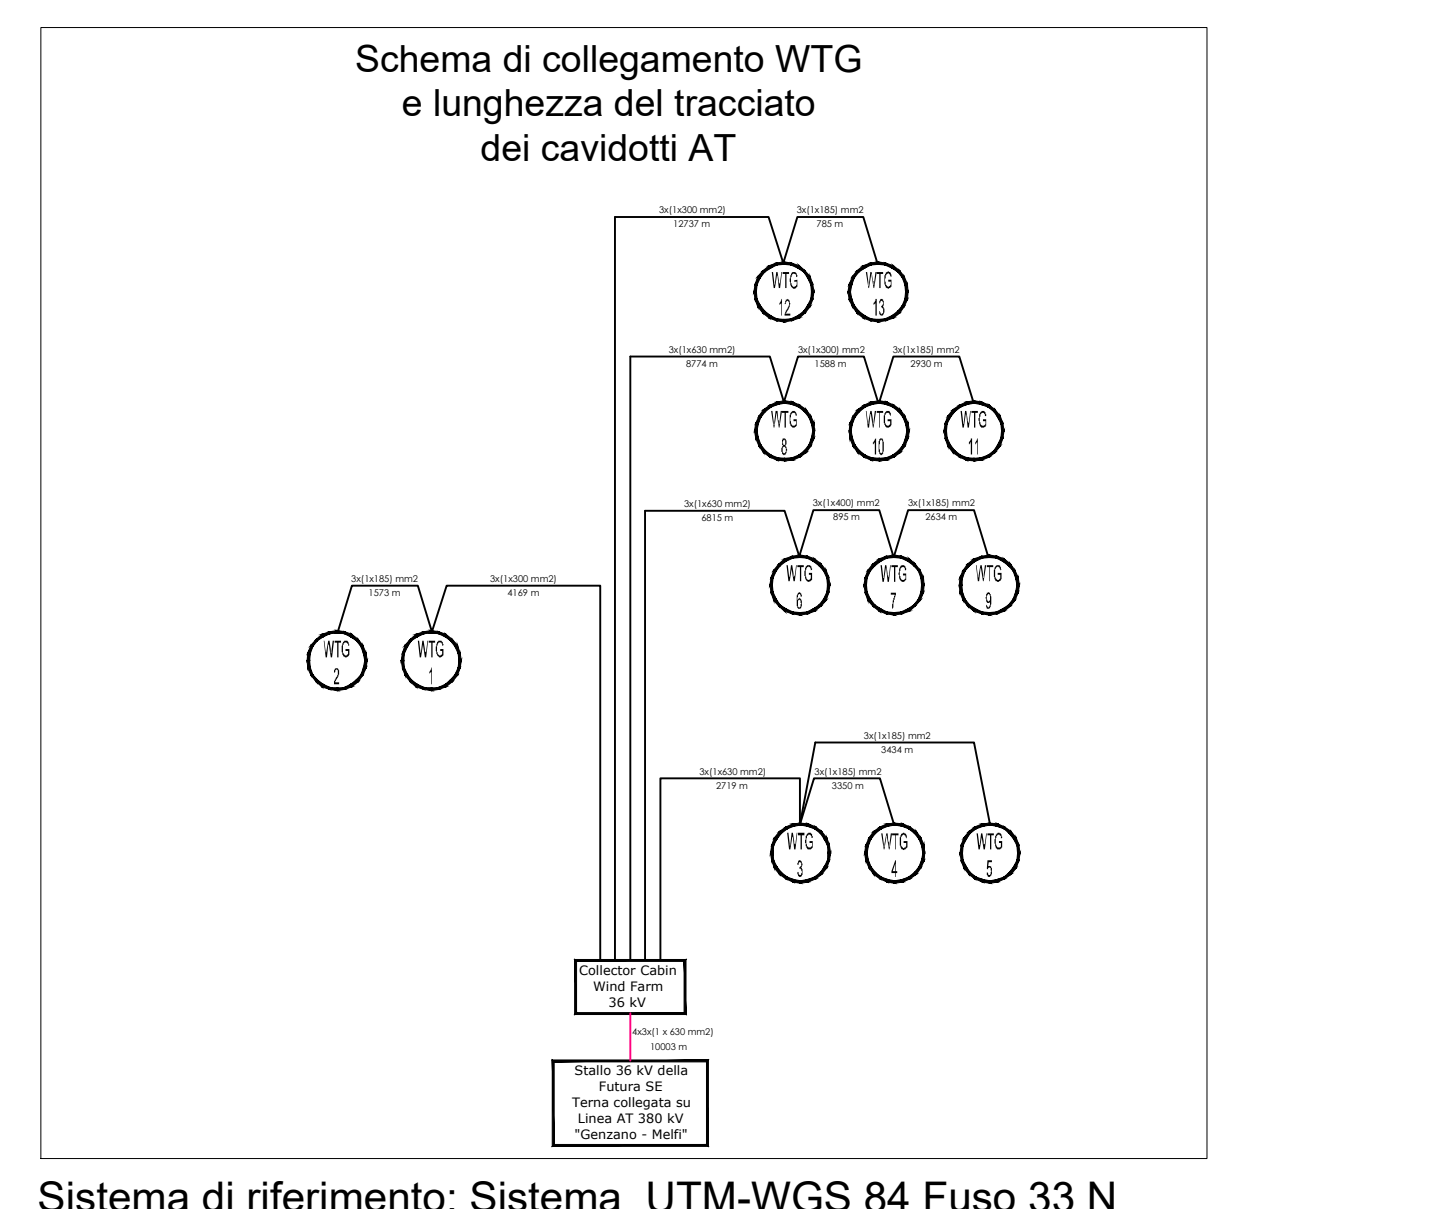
Schema di collegamento WTG
e lunghezza del tracciato
dei cavidotti AT

3x(1x300 mm2)
12737 m

3x(1x185) mm2
785 m

WTG 12

WTG 13

3x(1x630 mm2)
8774 m

3x(1x300) mm2
1588 m

3x(1x185) mm2
2930 m

WTG 8

WTG 10

WTG 11

3x(1x630 mm2)
6815 m

3x(1x400) mm2
895 m

3x(1x185) mm2
2634 m

WTG 6

WTG 7

WTG 9

3x(1x185) mm2
1573 m

3x(1x300 mm2)
4169 m

WTG 2

WTG 1

3x(1x185) mm2
3434 m

3x(1x630 mm2)
2719 m

3x(1x185) mm2
3350 m

WTG 3

WTG 4

WTG 5

Collector Cabin
Wind Farm
36 kV

4x3x(1 x 630 mm2)
10003 m

Stallo 36 kV della
Futura SE
Terna collegata su
Linea AT 380 kV
"Genzano - Melfi"

Sistema di riferimento: Sistema UTM-WGS 84 Fuso 33 N